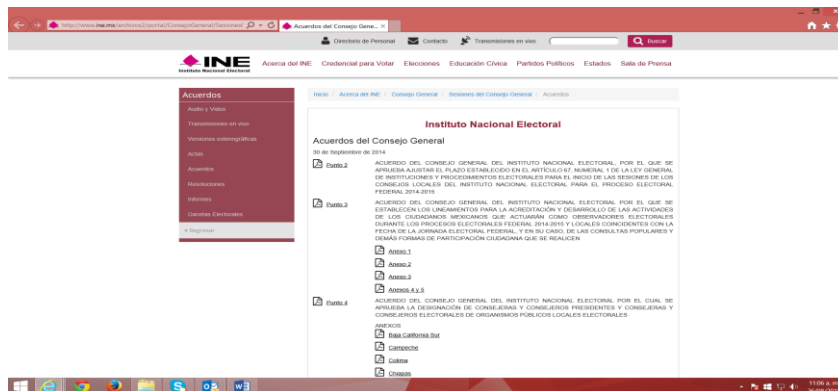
http://www.ine.mx/archivos2/portal/ConsejoGeneral/SesionesI

Acuerdos del Consejo Gene... ×

Directorio de Personal  Contacto  Transmisiones en vivo  Buscar

INE Instituto Nacional Electoral

Acerca del INE  Credencial para Votar  Elecciones  Educación Cívica  Partidos Políticos  Estados  Sala de Prensa

Acuerdos
Audio y Video
Transmisiones en vivo
Versiones estenográficas
Actas
Acuerdos
Resoluciones
Informes
Gacetas Electorales
« Regresar

Inicio / Acerca del INE / Consejo General / Sesiones del Consejo General / Acuerdos

Instituto Nacional Electoral

Acuerdos del Consejo General

30 de Septiembre de 2014

Punto 2 ACUERDO DEL CONSEJO GENERAL DEL INSTITUTO NACIONAL ELECTORAL, POR EL QUE SE APRUEBA AJUSTAR EL PLAZO ESTABLECIDO EN EL ARTÍCULO 67, NUMERAL 1 DE LA LEY GENERAL DE INSTITUCIONES Y PROCEDIMIENTOS ELECTORALES PARA EL INICIO DE LAS SESIONES DE LOS CONSEJOS LOCALES DEL INSTITUTO NACIONAL ELECTORAL PARA EL PROCESO ELECTORAL FEDERAL 2014-2015

Punto 3 ACUERDO DEL CONSEJO GENERAL DEL INSTITUTO NACIONAL ELECTORAL POR EL QUE SE ESTABLECEN LOS LINEAMIENTOS PARA LA ACREDITACIÓN Y DESARROLLO DE LAS ACTIVIDADES DE LOS CIUDADANOS MEXICANOS QUE ACTUARÁN COMO OBSERVADORES ELECTORALES DURANTE LOS PROCESOS ELECTORALES FEDERAL 2014-2015 Y LOCALES COINCIDENTES CON LA FECHA DE LA JORNADA ELECTORAL FEDERAL, Y EN SU CASO, DE LAS CONSULTAS POPULARES Y DEMÁS FORMAS DE PARTICIPACIÓN CIUDADANA QUE SE REALICEN

Anexo 1
Anexo 2
Anexo 3
Anexos 4 y 5

Punto 4 ACUERDO DEL CONSEJO GENERAL DEL INSTITUTO NACIONAL ELECTORAL POR EL CUAL SE APRUEBA LA DESIGNACIÓN DE CONSEJERAS Y CONSEJEROS PRESIDENTES Y CONSEJERAS Y CONSEJEROS ELECTORALES DE ORGANISMOS PÚBLICOS LOCALES ELECTORALES

ANEXOS
Baja California Sur
Campeche
Colima
Chiapas

11:06 a. m.